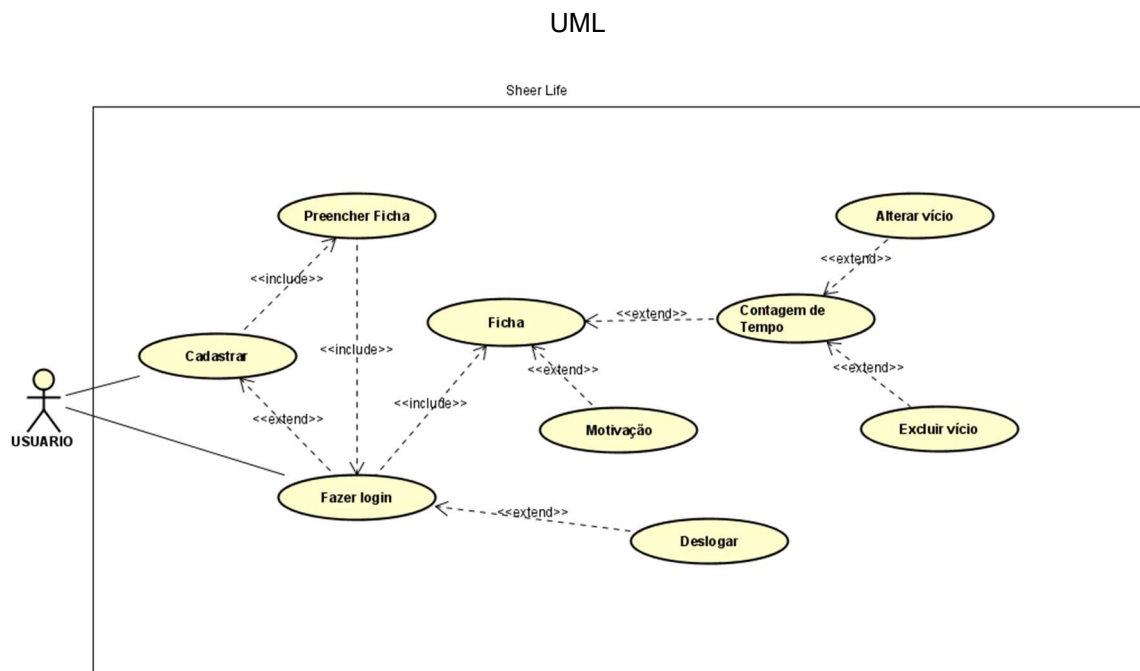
UML

Sheer Life

Preencher Ficha

Alterar vício

<<include>>

<<extend>>

Ficha

<<extend>>

Contagem de Tempo

Cadastrar

<<include>>

USUARIO

<<extend>>

<<extend>>

<<extend>>

<<include>>

Motivação

Excluir vício

Fazer login

<<extend>>

Deslogar